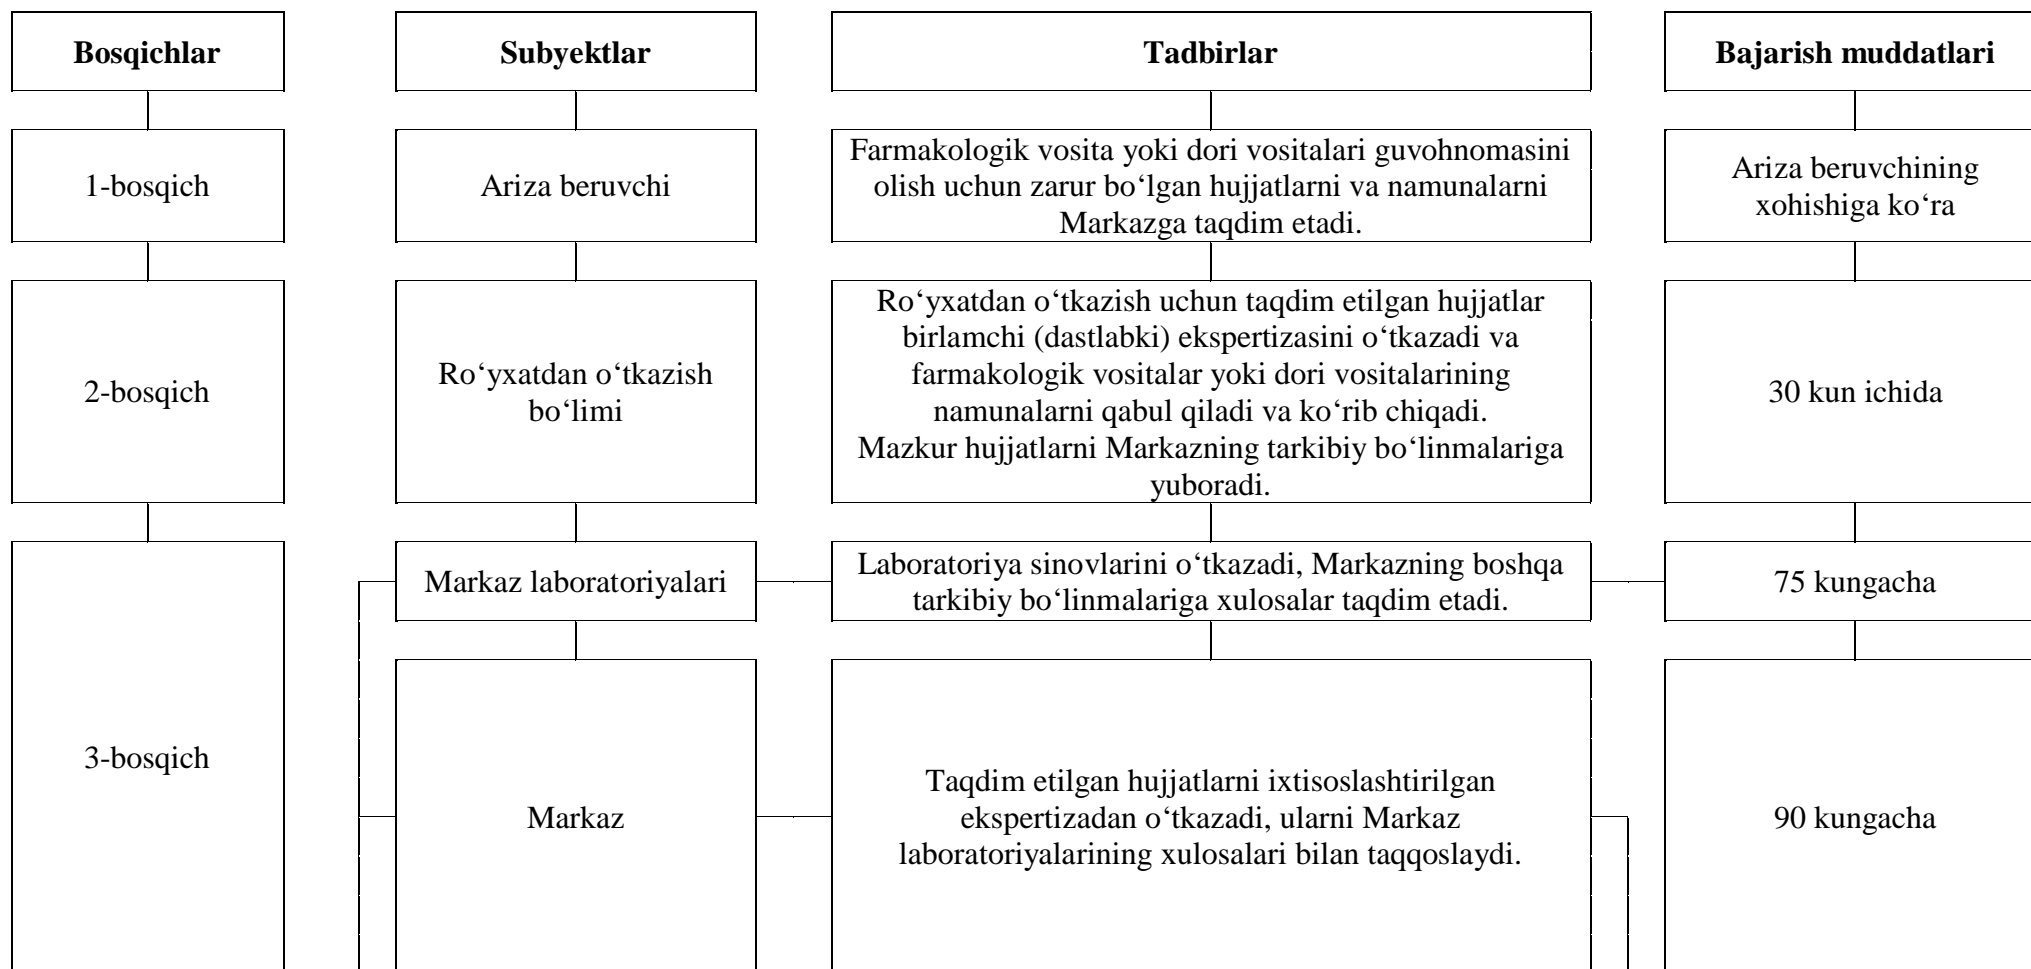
Bosqichlar

Subyektlar

Tadbirlar

Bajarish muddatlari

1-bosqich

Ariza beruvchi

Farmakologik vosita yoki dori vositalari guvohnomasini olish uchun zarur bo‘lgan hujjatlarni va namunalarni Markazga taqdim etadi.

Ariza beruvchining xohishiga ko‘ra

2-bosqich

Ro‘yxatdan o‘tkazish bo‘limi

Ro‘yxatdan o‘tkazish uchun taqdim etilgan hujjatlar birlamchi (dastlabki) ekspertizasini o‘tkazadi va farmakologik vositalar yoki dori vositalarining namunalarni qabul qiladi va ko‘rib chiqadi.
Mazkur hujjatlarni Markazning tarkibiy bo‘linmalariga yuboradi.

30 kun ichida

3-bosqich

Markaz laboratoriyalari

Laboratoriya sinovlarini o‘tkazadi, Markazning boshqa tarkibiy bo‘linmalariga xulosalar taqdim etadi.

75 kungacha

Markaz

Taqdim etilgan hujjatlarni ixtisoslashtirilgan ekspertizadan o‘tkazadi, ularni Markaz laboratoriyalarining xulosalari bilan taqqoslaydi.

90 kungacha